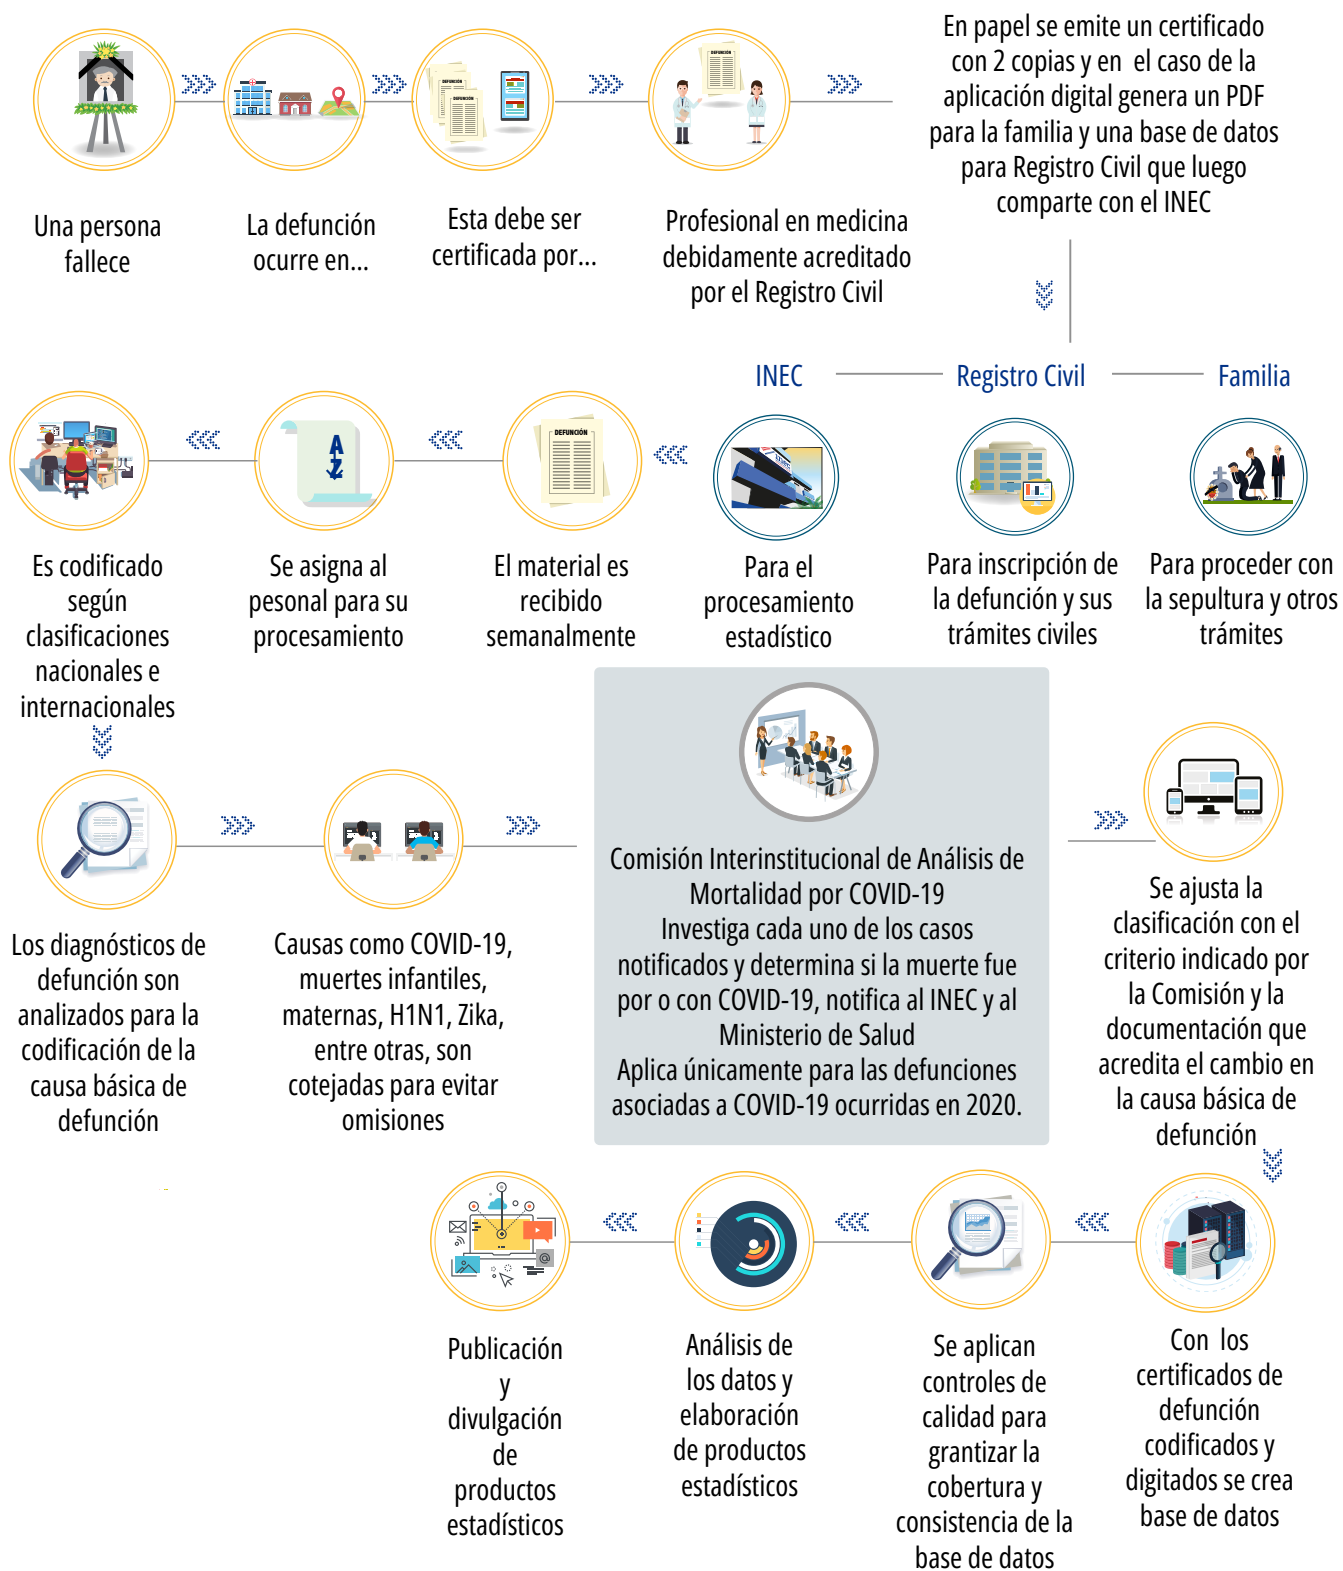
Una persona fallece

La defunción ocurre en...

Esta debe ser certificada por...

Profesional en medicina debidamente acreditado por el Registro Civil

En papel se emite un certificado con 2 copias y en el caso de la aplicación digital genera un PDF para la familia y una base de datos para Registro Civil que luego comparte con el INEC

INEC

Registro Civil

Familia

Para el procesamiento estadístico

Para inscripción de la defunción y sus trámites civiles

Para proceder con la sepultura y otros trámites

El material es recibido semanalmente

Se asigna al pesonal para su procesamiento

Es codificado según clasificaciones nacionales e internacionales

Los diagnósticos de defunción son analizados para la codificación de la causa básica de defunción

Causas como COVID-19, muertes infantiles, maternas, H1N1, Zika, entre otras, son cotejadas para evitar omisiones

Comisión Interinstitucional de Análisis de Mortalidad por COVID-19
Investiga cada uno de los casos notificados y determina si la muerte fue por o con COVID-19, notifica al INEC y al Ministerio de Salud
Aplica únicamente para las defunciones asociadas a COVID-19 ocurridas en 2020.

Se ajusta la clasificación con el criterio indicado por la Comisión y la documentación que acredita el cambio en la causa básica de defunción

Con los certificados de defunción codificados y digitados se crea base de datos

Se aplican controles de calidad para grantizar la cobertura y consistencia de la base de datos

Análisis de los datos y elaboración de productos estadísticos

Publicación y divulgación de productos estadísticos